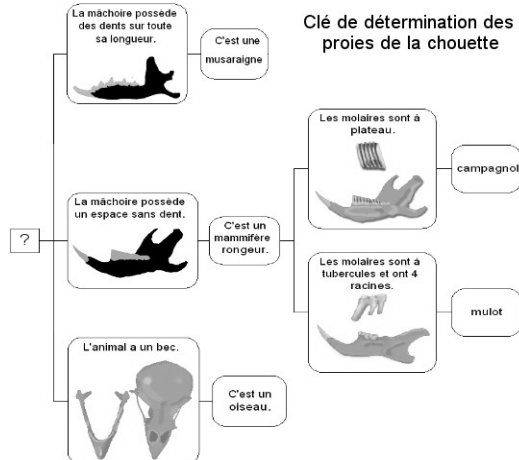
Clé de détermination des proies de la chouette

?

La mâchoire possède des dents sur toute sa longueur.

C'est une musaraigne

La mâchoire possède un espace sans dent.

C'est un mammifère rongeur.

Les molaires sont à plateau.

campagnol

Les molaires sont à tubercules et ont 4 racines.

mulot

L'animal a un bec.

C'est un oiseau.